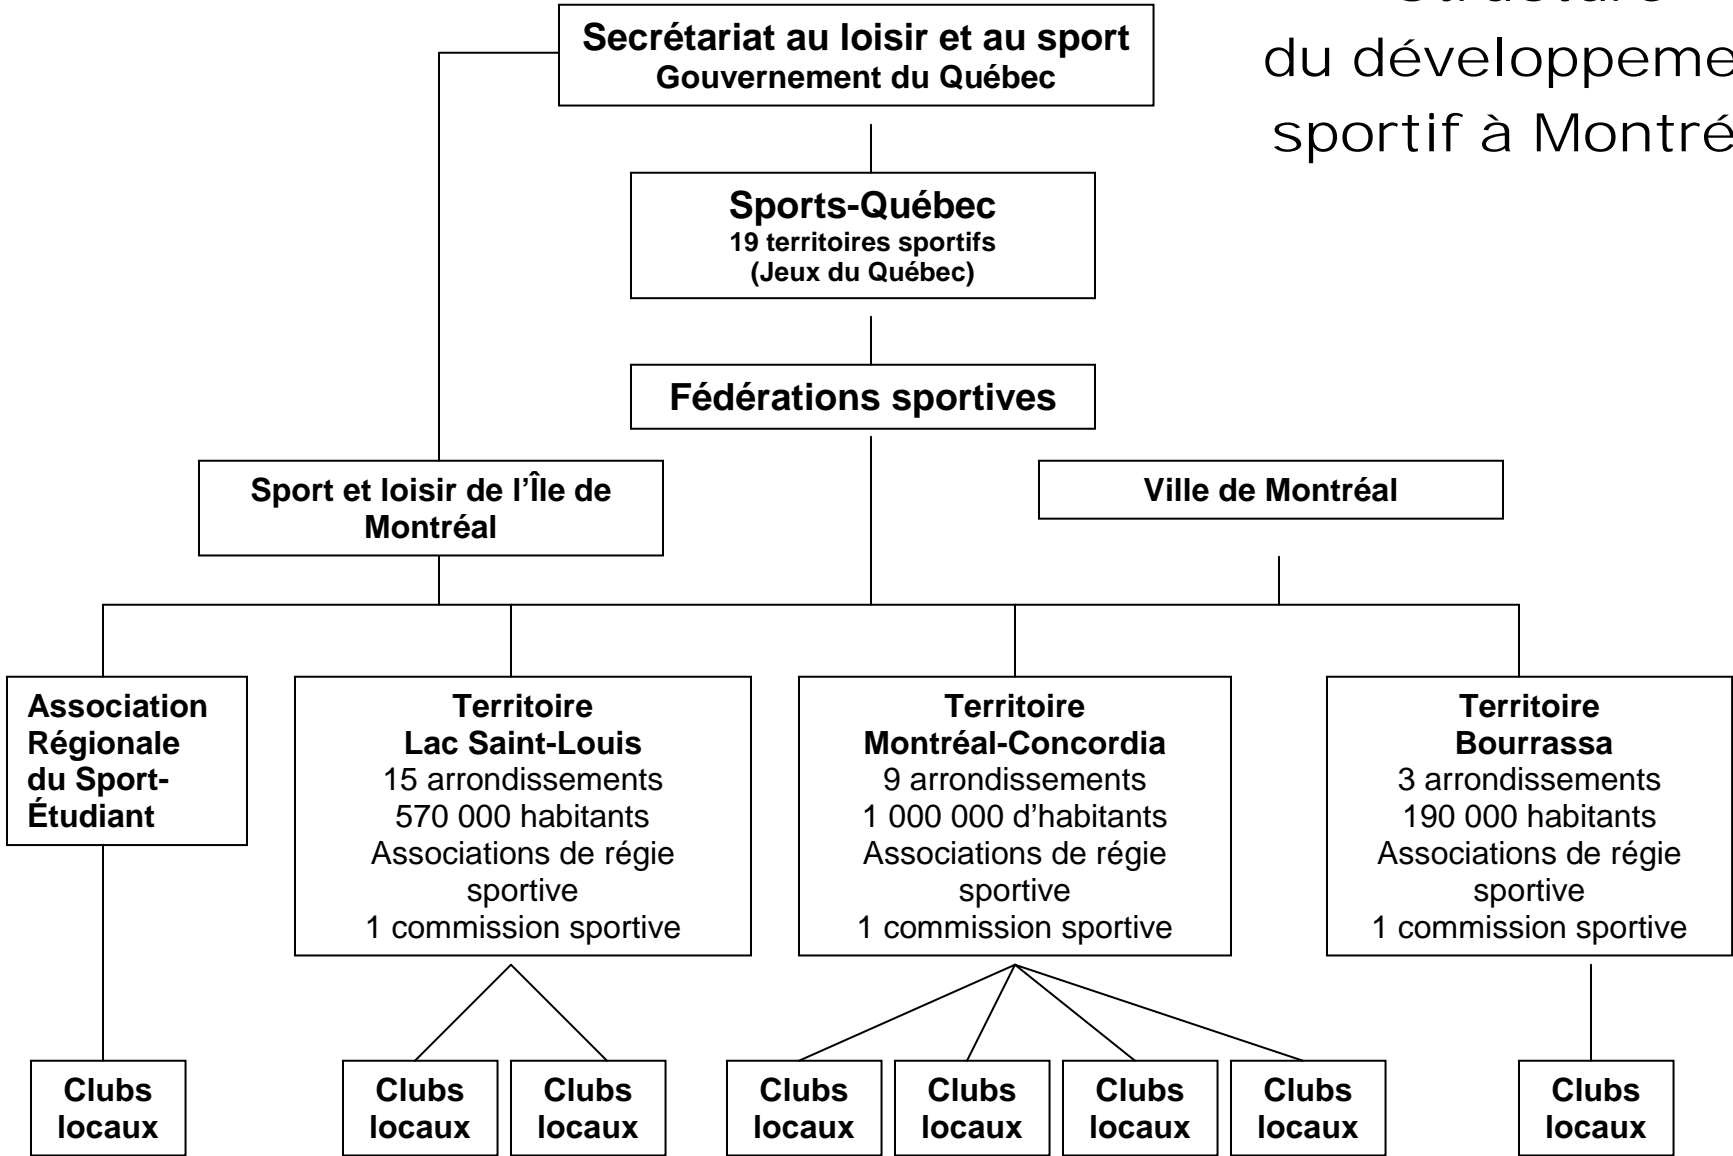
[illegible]
du développeme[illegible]
sportif à Montré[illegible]

Secrétariat au loisir et au sport
Gouvernement du Québec

Sports-Québec
19 territoires sportifs
(Jeux du Québec)

Fédérations sportives

Sport et loisir de l'Île de Montréal

Ville de Montréal

Association Régionale du Sport-Étudiant

Territoire
Lac Saint-Louis
15 arrondissements
570 000 habitants
Associations de régie sportive
1 commission sportive

Territoire
Montréal-Concordia
9 arrondissements
1 000 000 d'habitants
Associations de régie sportive
1 commission sportive

Territoire
Bourrassa
3 arrondissements
190 000 habitants
Associations de régie sportive
1 commission sportive

Clubs locaux

Clubs locaux

Clubs locaux

Clubs locaux

Clubs locaux

Clubs locaux

Clubs locaux

Clubs locaux